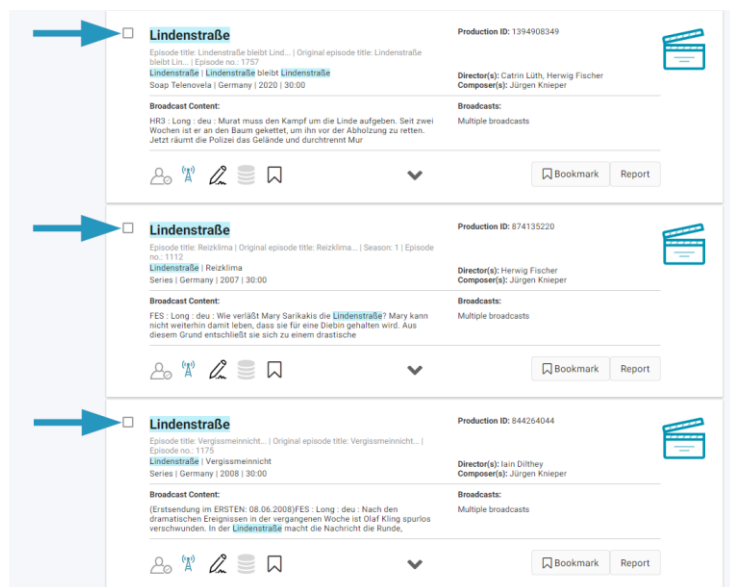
Lindenstraße

Episode title: Lindenstraße bleibt Lind... | Original episode title: Lindenstraße bleibt Lin... | Episode no.: 1757
Lindenstraße | Lindenstraße bleibt Lindenstraße
Soap Telenovela | Germany | 2020 | 30:00

Production ID: 1394908349

Director(s): Catrin Lüth, Herwig Fischer
Composer(s): Jürgen Knieper

Broadcast Content:
HR3 : Long : deu : Murat muss den Kampf um die Linde aufgeben. Seit zwei Wochen ist er an den Baum gekettet, um ihn vor der Abholzung zu retten. Jetzt räumt die Polizei das Gelände und durchtrennt Mur

Broadcasts:
Multiple broadcasts

Bookmark
Report

Lindenstraße

Episode title: Reizklima | Original episode title: Reizklima... | Season: 1 | Episode no.: 1112
Lindenstraße | Reizklima
Series | Germany | 2007 | 30:00

Production ID: 874135220

Director(s): Herwig Fischer
Composer(s): Jürgen Knieper

Broadcast Content:
FES : Long : deu : Wie verläßt Mary Sarikakis die Lindenstraße? Mary kann nicht weiterhin damit leben, dass sie für eine Diebin gehalten wird. Aus diesem Grund entschließt sie sich zu einem drastische

Broadcasts:
Multiple broadcasts

Bookmark
Report

Lindenstraße

Episode title: Vergissmeinnicht... | Original episode title: Vergissmeinnicht... | Episode no.: 1175
Lindenstraße | Vergissmeinnicht
Series | Germany | 2008 | 30:00

Production ID: 844264044

Director(s): Iain Dilthey
Composer(s): Jürgen Knieper

Broadcast Content:
(Erstsendung im ERSTEN: 08.06.2008)FES : Long : deu : Nach den dramatischen Ereignissen in der vergangenen Woche ist Olaf Kling spurlos verschwunden. In der Lindenstraße macht die Nachricht die Runde,

Broadcasts:
Multiple broadcasts

Bookmark
Report